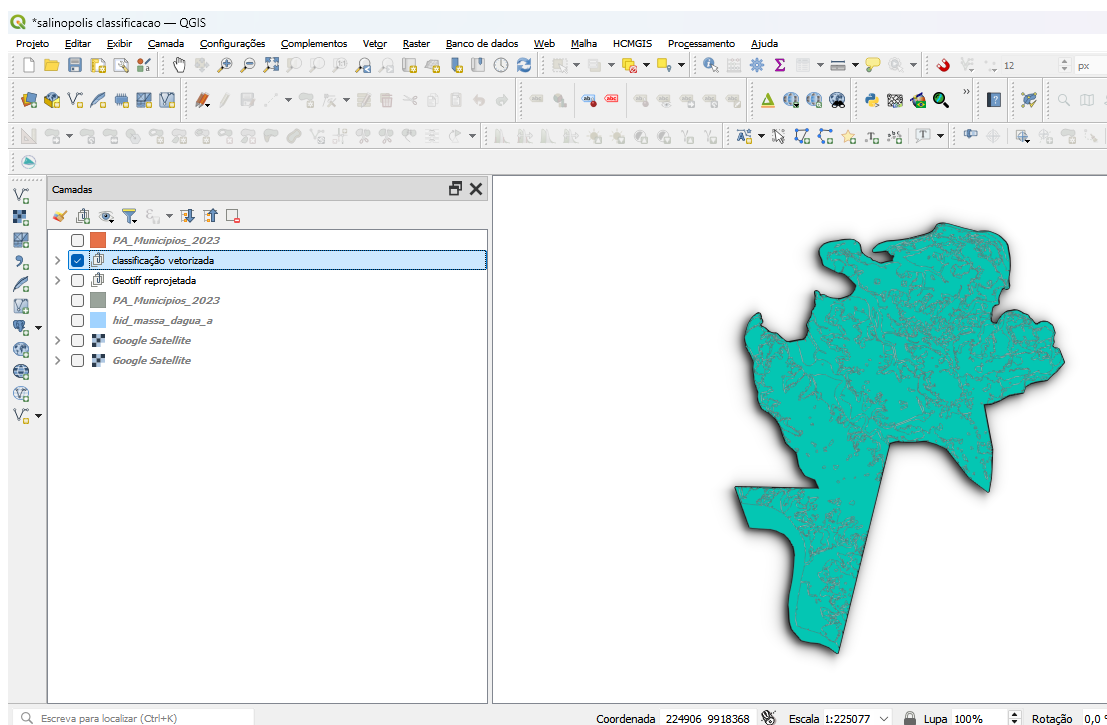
*salinopolis classificacao — QGIS

Projeto Editar Exibir Camada Configurações Complementos Vetor Raster Banco de dados Web Malha HCMGIS Processamento Ajuda

12 px

Camadas

PA_Municipios_2023
classificação vetorizada
Geotiff reprojetada
PA_Municipios_2023
hid_massa_dagua_a
Google Satellite
Google Satellite

Escreva para localizar (Ctrl+K)

Coordenada 224906 9918368 Escala 1:225077 Lupa 100% Rotação 0,0